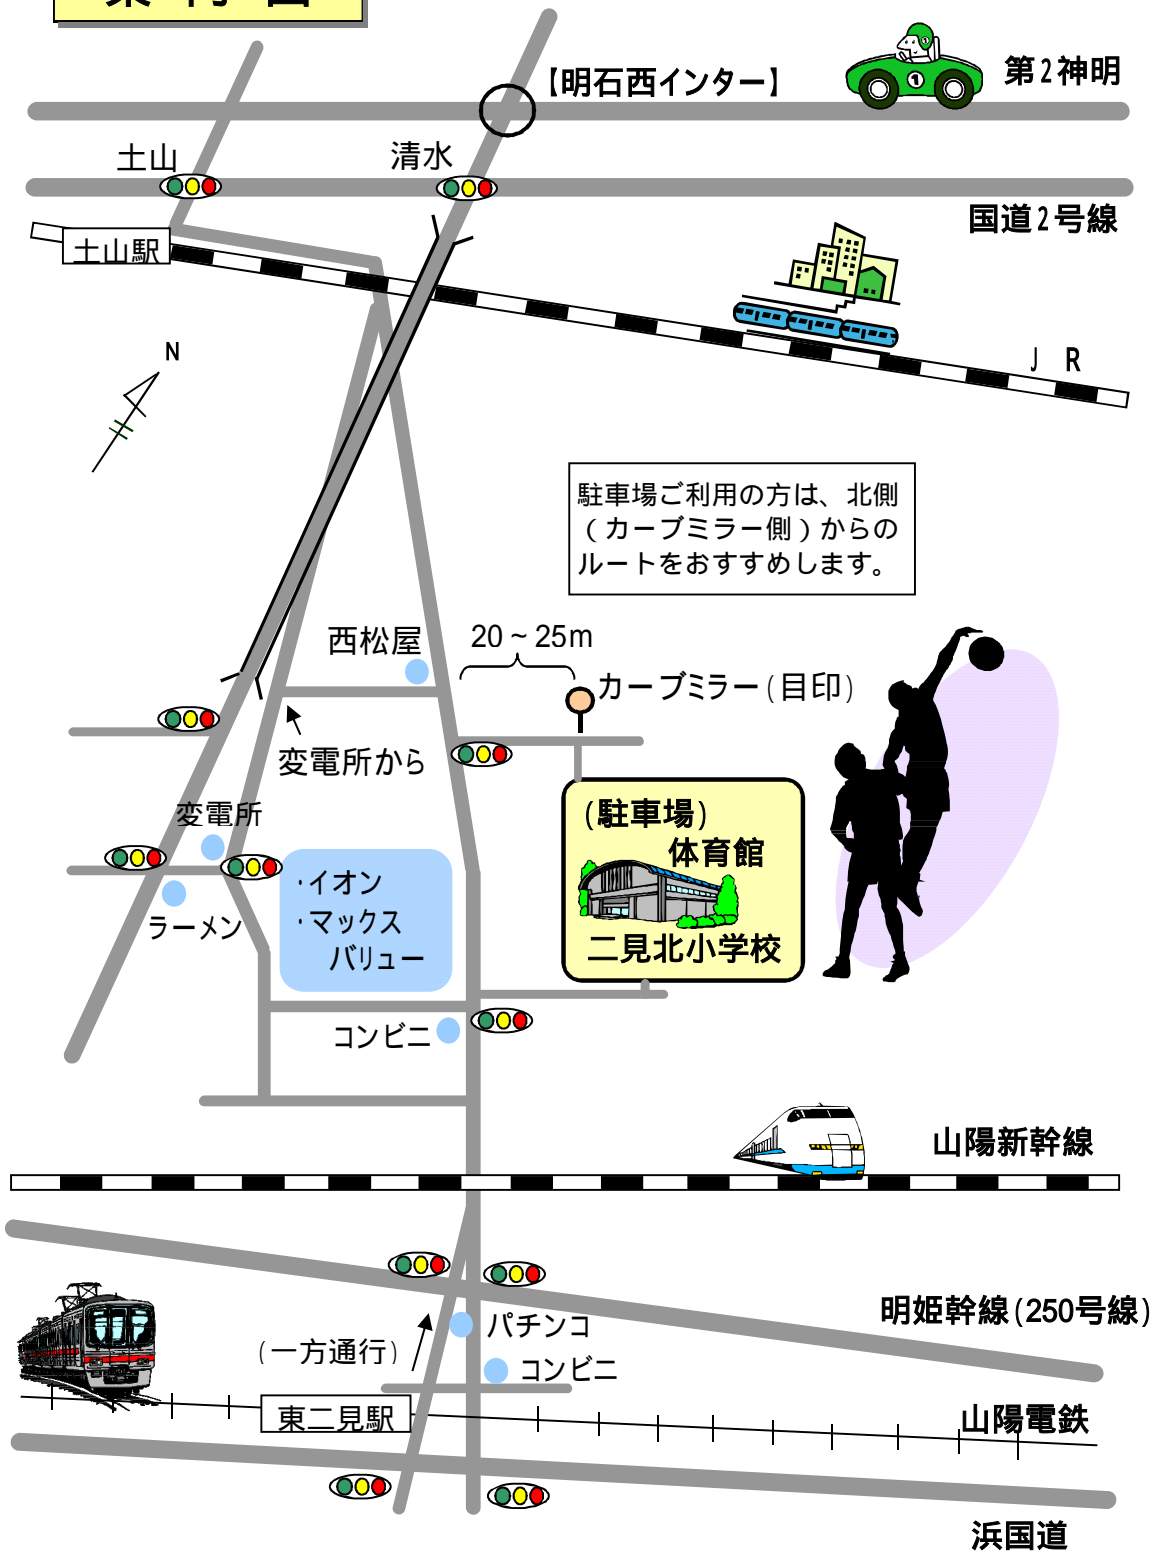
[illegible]

【明石西インター】

第２神明

土山

清水

国道２号線

土山駅

N

J R

駐車場ご利用の方は、北側（カーブミラー側）からのルートをおすすめします。

西松屋

20～25m

カーブミラー（目印）

変電所から

変電所

（駐車場）
体育館

二見北小学校

・イオン
・マックスバリュー

ラーメン

コンビニ

山陽新幹線

明姫幹線（250号線）

パチンコ

（一方通行）

コンビニ

東二見駅

山陽電鉄

浜国道